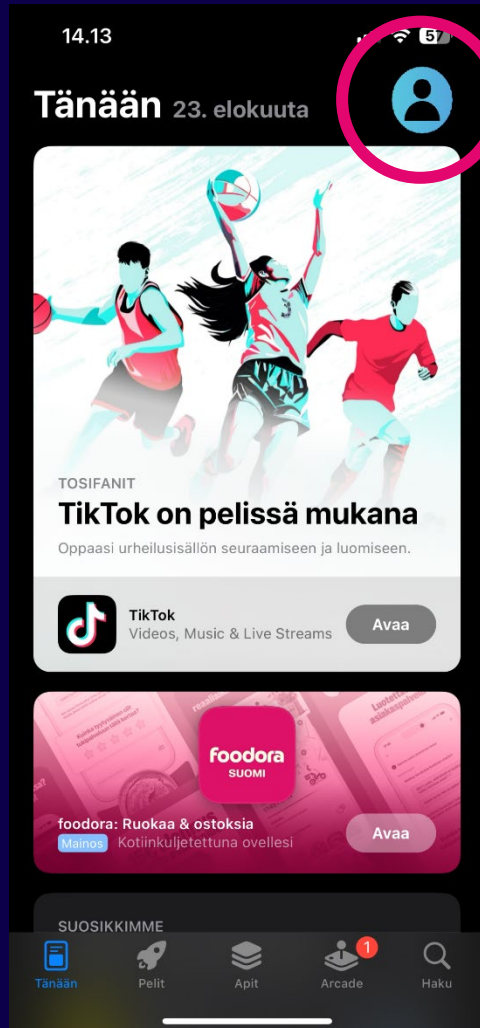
14.13

57

Tänään 23. elokuuta

TOSIFANIT

TikTok on pelissä mukana

Oppaasi urheilusisällön seuraamiseen ja luomiseen.

TikTok
Videos, Music & Live Streams

Avaa

foodora
SUOMI

foodora: Ruokaa & ostoksia
Mainos Kotiinkuljetettuna ovellesi

Avaa

SUOSIKKIMME

Tänään Pelit Apit 1 Arcade Haku